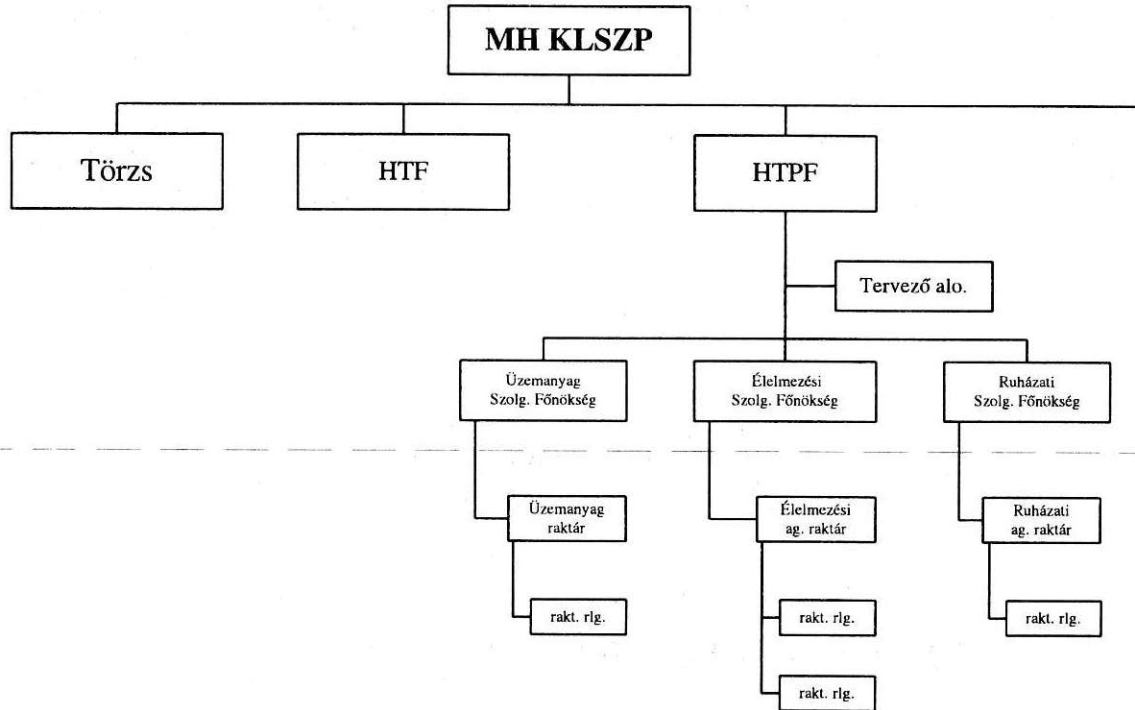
MH KLSZP

Törzs

HTF

HTPF

Tervező alo.

Üzemanyag Szolg. Főnökség

Élelmezési Szolg. Főnökség

Ruházati Szolg. Főnökség

Üzemanyag raktár

Élelmezési ag. raktár

Ruházati ag. raktár

rakt. rlg.

rakt. rlg.

rakt. rlg.

rakt. rlg.